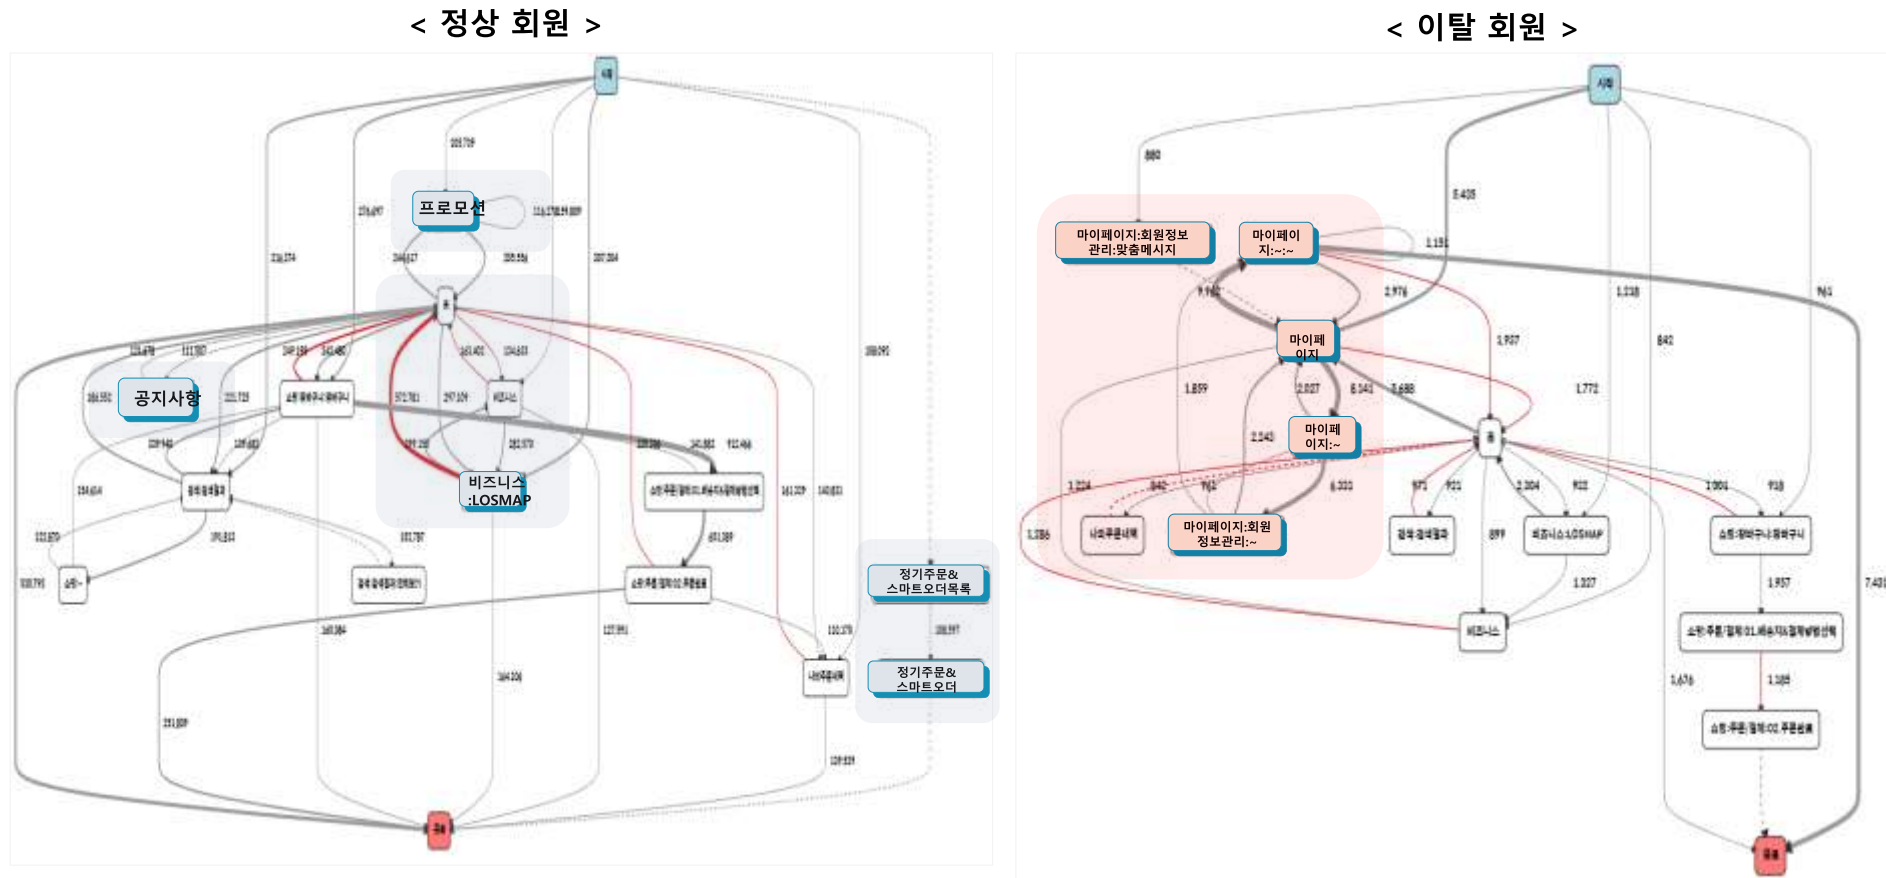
< 정상 회원 >

프로모션

공지사항

비즈니스 :LOSMAP

정기주문& 스마트오더목록

정기주문& 스마트오더

< 이탈 회원 >

마이페이지:회원정보 관리:맞춤메시지

마이페이 지:~:~

마이페 이지

마이페 이지:~

마이페이지:회원 정보관리:~